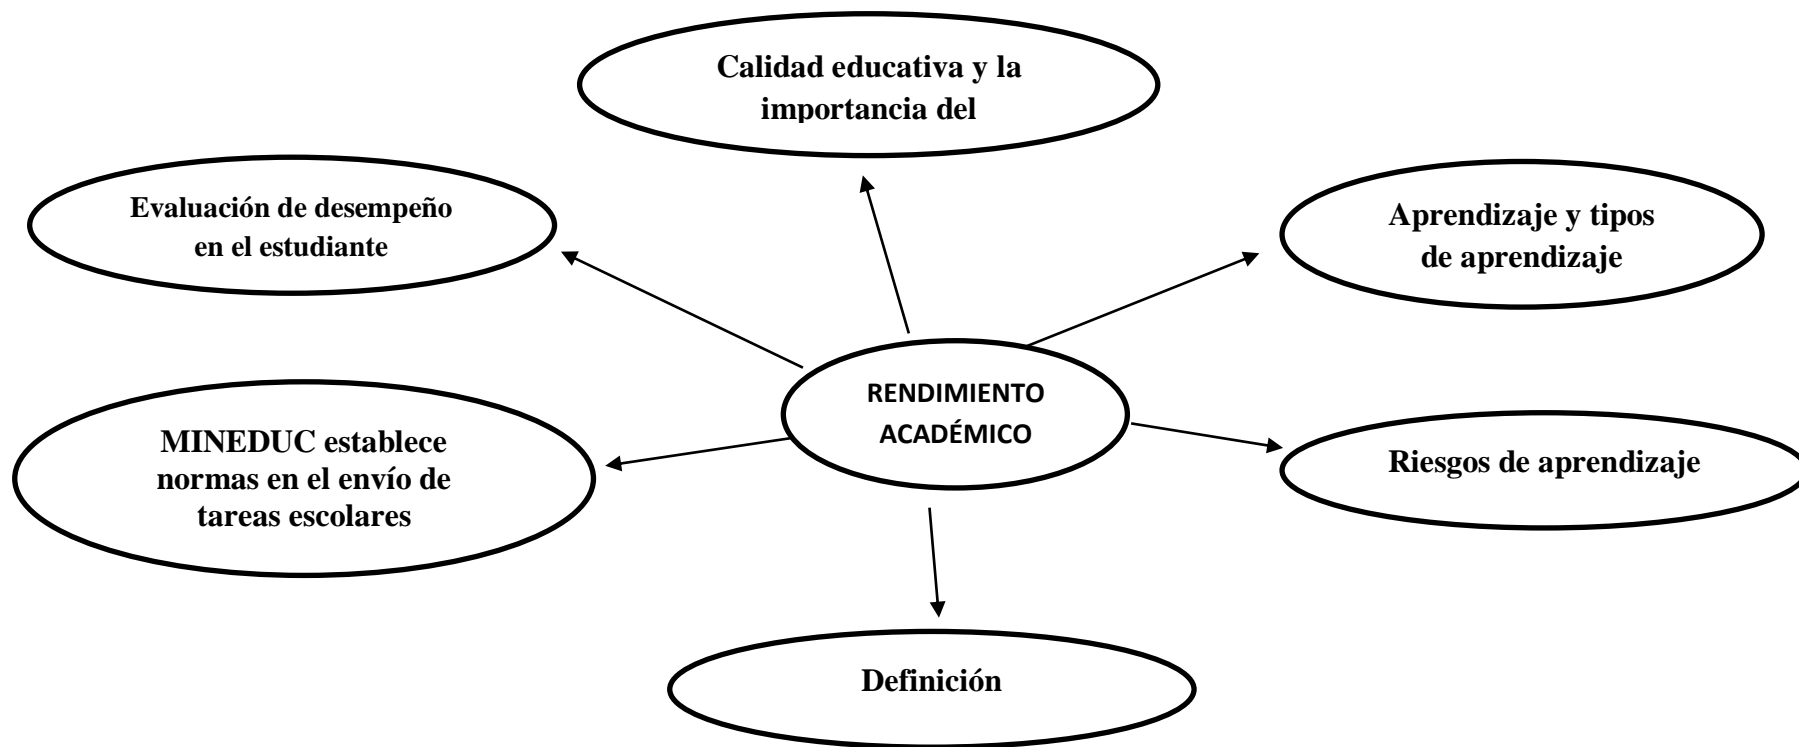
Calidad educativa y la importancia del

Evaluación de desempeño en el estudiante

Aprendizaje y tipos de aprendizaje

RENDIMIENTO ACADÉMICO

MINEDUC establece normas en el envío de tareas escolares

Riesgos de aprendizaje

Definición